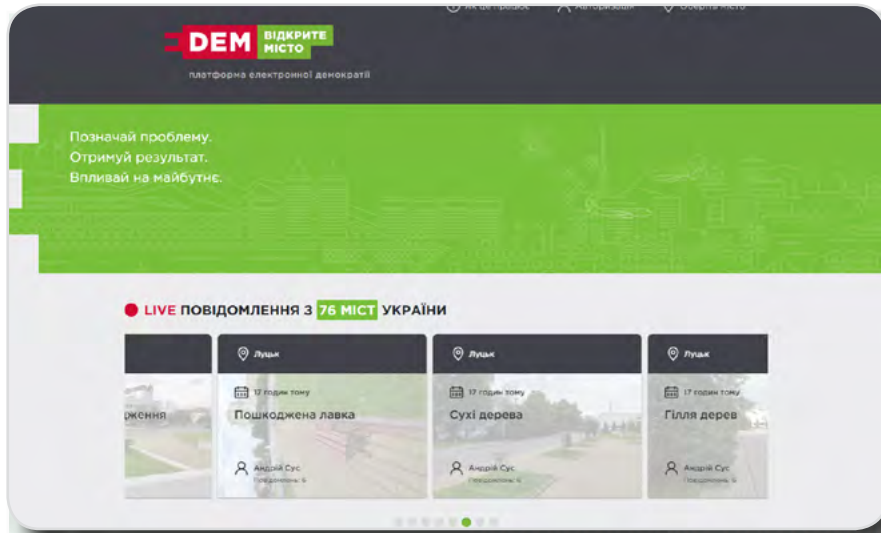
Як це працює   Авторизація   Обери місто

DEM ВІДКРИТЕ МІСТО

платформа електронної демократії

Позначай проблему.
Отримуй результат.
Впливай на майбутнє.

LIVE ПОВІДОМЛЕННЯ З 76 МІСТ УКРАЇНИ

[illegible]ження

Луцьк
17 годин тому
Пошкоджена лавка
Андрій Сус
Повідомлень: 6

Луцьк
17 годин тому
Сухі дерева
Андрій Сус
Повідомлень: 6

Луцьк
17 годин тому
Гілля дерев
Андрій Сус
Повідомлень: 6